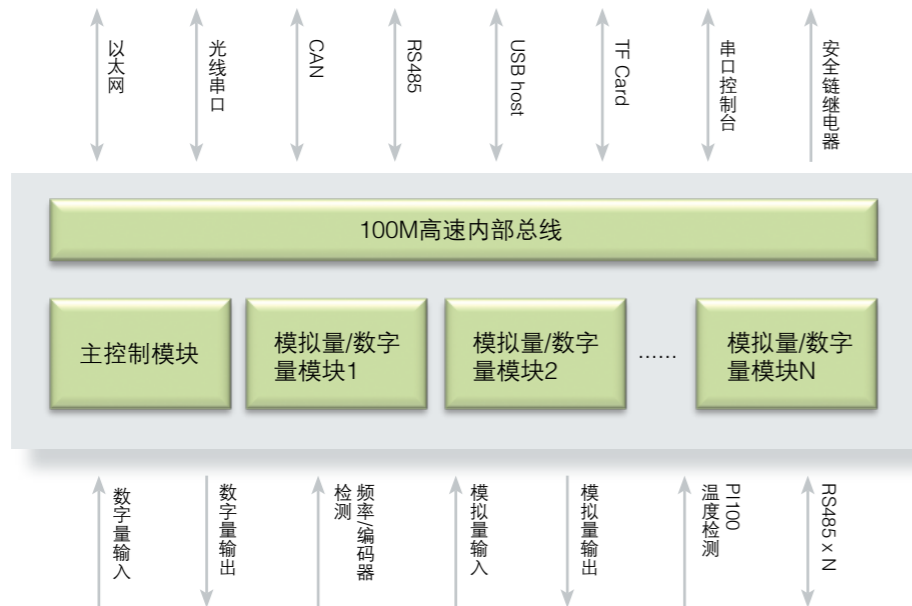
以太网

光线串口

CAN

RS485

USB host

TF Card

串口控制台

安全链继电器

100M高速内部总线

主控制模块

模拟量/数字量模块1

模拟量/数字量模块2

......

模拟量/数字量模块N

数字量输入

数字量输出

频率/编码器检测

模拟量输入

模拟量输出

PT100温度检测

RS485 x N